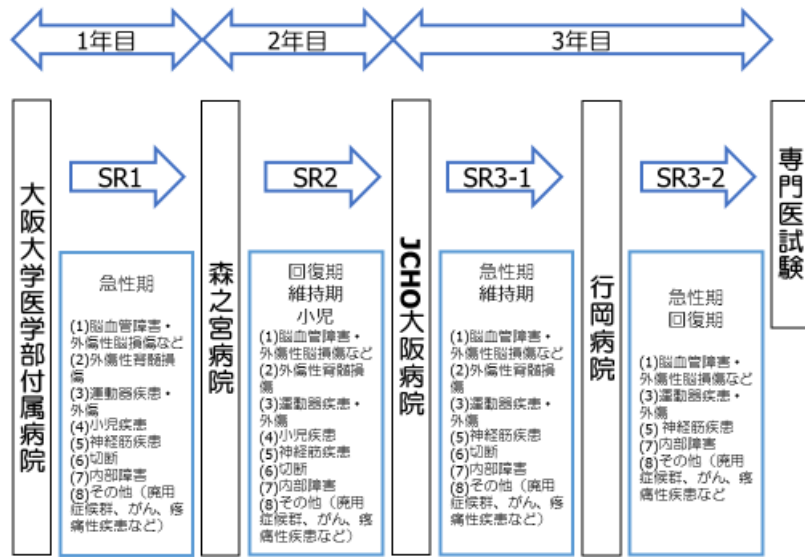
1年目

2年目

3年目

大阪大学医学部付属病院

SR1

急性期

(1)脳血管障害・外傷性脳損傷など
(2)外傷性脊髄損傷
(3)運動器疾患・外傷
(4)小児疾患
(5)神経筋疾患
(6)切断
(7)内部障害
(8)その他（廃用症候群、がん、疼痛性疾患など）

森之宮病院

SR2

回復期
維持期
小児

(1)脳血管障害・外傷性脳損傷など
(2)外傷性脊髄損傷
(3)運動器疾患・外傷
(4)小児疾患
(5)神経筋疾患
(6)切断
(7)内部障害
(8)その他（廃用症候群、がん、疼痛性疾患など）

JCHO大阪病院

SR3-1

急性期
維持期

(1)脳血管障害・外傷性脳損傷など
(2)外傷性脊髄損傷
(3)運動器疾患・外傷
(5)神経筋疾患
(6)切断
(7)内部障害
(8)その他（廃用症候群、がん、疼痛性疾患など）

行岡病院

SR3-2

急性期
回復期

(1)脳血管障害・外傷性脳損傷など
(3)運動器疾患・外傷
(5)神経筋疾患
(7)内部障害
(8)その他（廃用症候群、がん、疼痛性疾患など

専門医試験